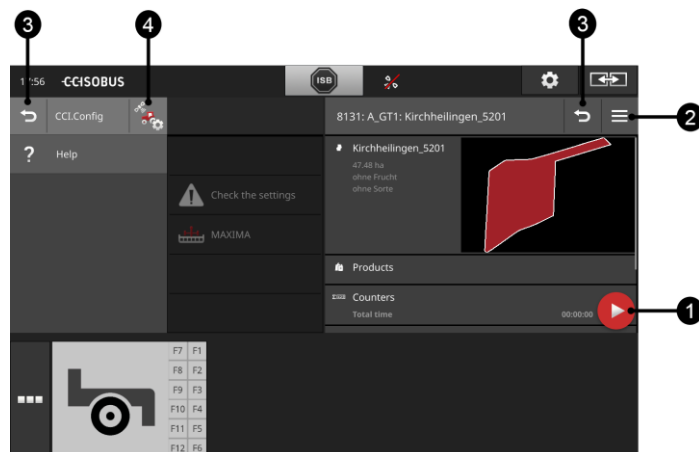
3
4
3
1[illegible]56 CCISOBUS
ISB
CCI.Config
8131: A_GT1: Kirchheilingen_5201
2
Help
Kirchheilingen_5201
47.48 ha
ohne Frucht
ohne Sorte
Check the settings
MAXIMA
Products
Counters
Total time
00:00:00
1

| F7 | F1 |
|---|---|
| F8 | F2 |
| F9 | F3 |
| F10 | F4 |
| F11 | F5 |
| F12 | F6 |